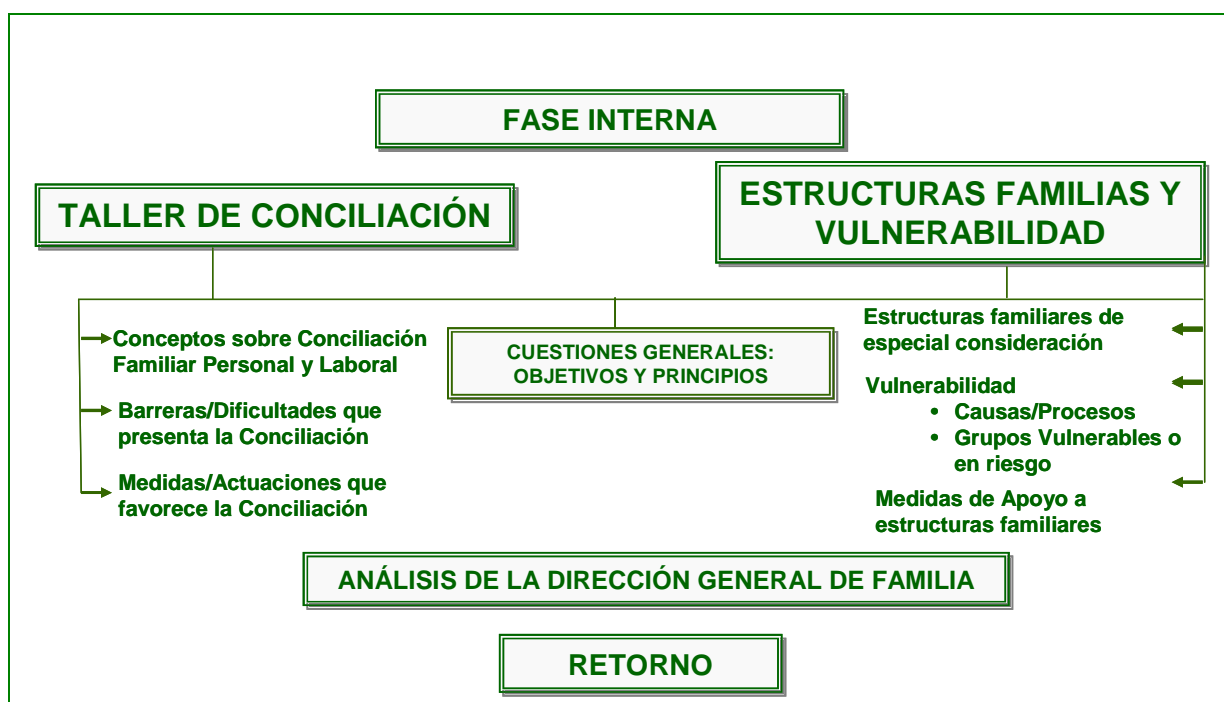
FASE INTERNA

TALLER DE CONCILIACIÓN

ESTRUCTURAS FAMILIAS Y VULNERABILIDAD

Conceptos sobre Conciliación Familiar Personal y Laboral

Barreras/Dificultades que presenta la Conciliación

Medidas/Actuaciones que favorece la Conciliación

CUESTIONES GENERALES: OBJETIVOS Y PRINCIPIOS

Estructuras familiares de especial consideración

Vulnerabilidad
• Causas/Procesos
• Grupos Vulnerables o en riesgo

Medidas de Apoyo a estructuras familiares

ANÁLISIS DE LA DIRECCIÓN GENERAL DE FAMILIA

RETORNO